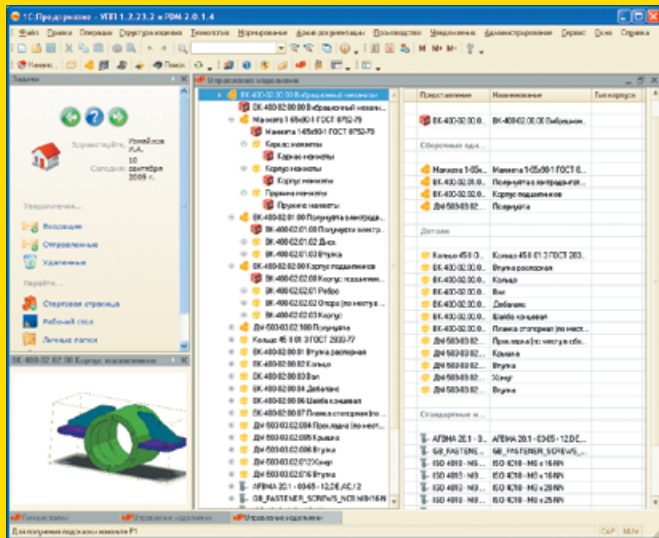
1С:Предприятие - УПП 1.2.23.2 и PDM 2.0.1.4

Файл Правка Операции Структура изделия Технология Нормирование Архив документации Производство Уведомления Администрирование Сервис Окна Справка

Начало... Поиск

Задачи

Здравствуйте, Ильин P.A.
Сегодня 10 сентября 2009 г.

Уведомления...
Входящие
Отправленные
Удаленные

Перейти...
Стартовая страница
Рабочий стол
Личные папки

ВК-400-02.02.00 Корпус подшипников

Управление изделиями

ВК-400-02.00.00 Вибрационный механизм
ВК-400-02.00.00 Вибрационный механизм
Манжета 1-65х90-1 ГОСТ 8752-79
Манжета 1-65х90-1 ГОСТ 8752-79
Каркас манжеты
Каркас манжеты
Корпус манжеты
Корпус манжеты
Пружина манжеты
Пружина манжеты
ВК-400-02.01.00 Полумуфта электродв...
ВК-400-02.01.00 Полумуфта электр...
ВК-400-02.01.02 Диск
ВК-400-02.01.03 Втулка
ВК-400-02.02.00 Корпус подшипников
ВК-400-02.02.00 Корпус подшипник...
ВК-400-02.02.01 Ребро
ВК-400-02.02.02 Опора (по месту в ...
ВК-400-02.02.03 Корпус
ДН-583-03.02.100 Полумуфта
Кольцо 45 II 01.3 ГОСТ 2833-77
ВК-400-02.00.01 Втулка распорная
ВК-400-02.00.02 Кольцо
ВК-400-02.00.03 Вал
ВК-400-02.00.04 Дебаланс
ВК-400-02.00.06 Шайба концевая
ВК-400-02.00.07 Планка стопорная (по ...
ДН-583-03.02.004 Прокладка (по месту...
ДН-583-03.02.005 Крышка
ДН-583-03.02.006 Втулка
ДН-583-03.02.012 Хомут
ДН-583-03.02.016 Втулка
AFBMA 20.1 - 0345 - 12,DE,AC,12
GB_FASTENER_SCREWS_HCS M8×16-N

| Представление | Наименование | Тип корпуса |
|---|---|---|
| ВК-400-02.00.00 ... | ВК-400-02.00.00 Вибрацион... | |
| Сборочные еди... | | |
| Манжета 1-65х... | Манжета 1-65х90-1 ГОСТ 8... | |
| ВК-400-02.01.... | Полумуфта электродви... | |
| ВК-400-02.02.... | Корпус подшипников | |
| ДН-583-03.02.... | Полумуфта | |
| Детали | | |
| Кольцо 45 II 01.... | Кольцо 45 II 01.3 ГОСТ 28... | |
| ВК-400-02.00.... | Втулка распорная | |
| ВК-400-02.00.... | Кольцо | |
| ВК-400-02.00.... | Вал | |
| ВК-400-02.00.... | Дебаланс | |
| ВК-400-02.00.... | Шайба концевая | |
| ВК-400-02.00.... | Планка стопорная (по мест... | |
| ДН-583-03.02.... | Прокладка (по месту в сбо... | |
| ДН-583-03.02.... | Крышка | |
| ДН-583-03.02.... | Втулка | |
| ДН-583-03.02.... | Хомут | |
| ДН-583-03.02.... | Втулка | |
| Стандартные и... | | |
| AFBMA 20.1 - 0... | AFBMA 20.1 - 0345 - 12,DE... | |
| GB_FASTENER_... | GB_FASTENER_SCREWS_... | |
| ISO 4810 - M8... | ISO 4018 - M8 x 16 NN | |
| ISO 4810 - M8... | ISO 4018 - M8 x 16 NN | |
| ISO 4810 - M8... | ISO 4018 - M8 x 20 NN | |
| ISO 4810 - M8... | ISO 4018 - M8 x 25 NN | |

Личные папки | Управление изделиями | Управление изделиями

Для получения подсказки нажмите F1 | CAP | NUM